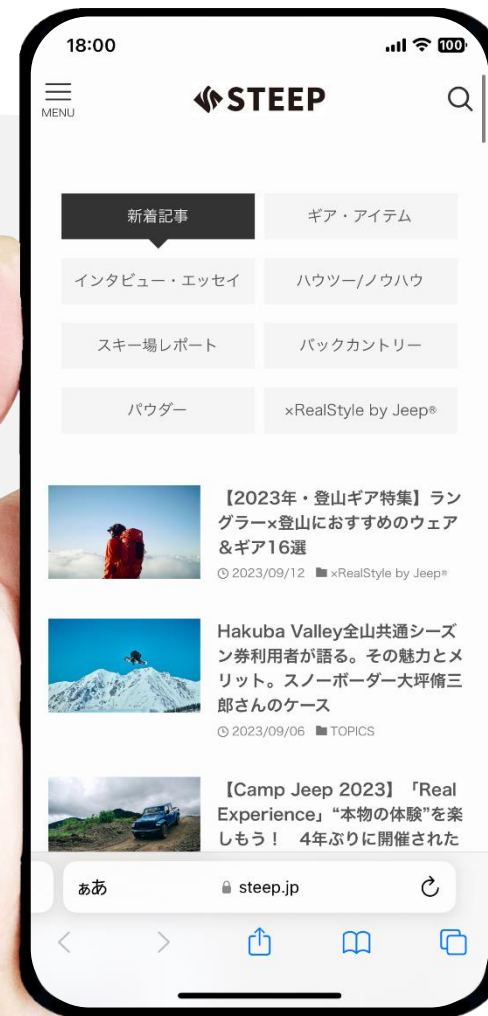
18:00

100

MENU

STEEP

新着記事

ギア・アイテム

インタビュー・エッセイ

ハウツー/ノウハウ

スキー場レポート

バックカントリー

パウダー

×RealStyle by Jeep®

【2023年・登山ギア特集】ラングラー×登山におすすめのウェア&ギア16選

2023/09/12 ×RealStyle by Jeep®

Hakuba Valley全山共通シーズン券利用者が語る。その魅力とメリット。スノーボーダー大坪脩三郎さんのケース

2023/09/06 TOPICS

【Camp Jeep 2023】「Real Experience」"本物の体験"を楽しもう！ 4年ぶりに開催された

ぁあ

steep.jp